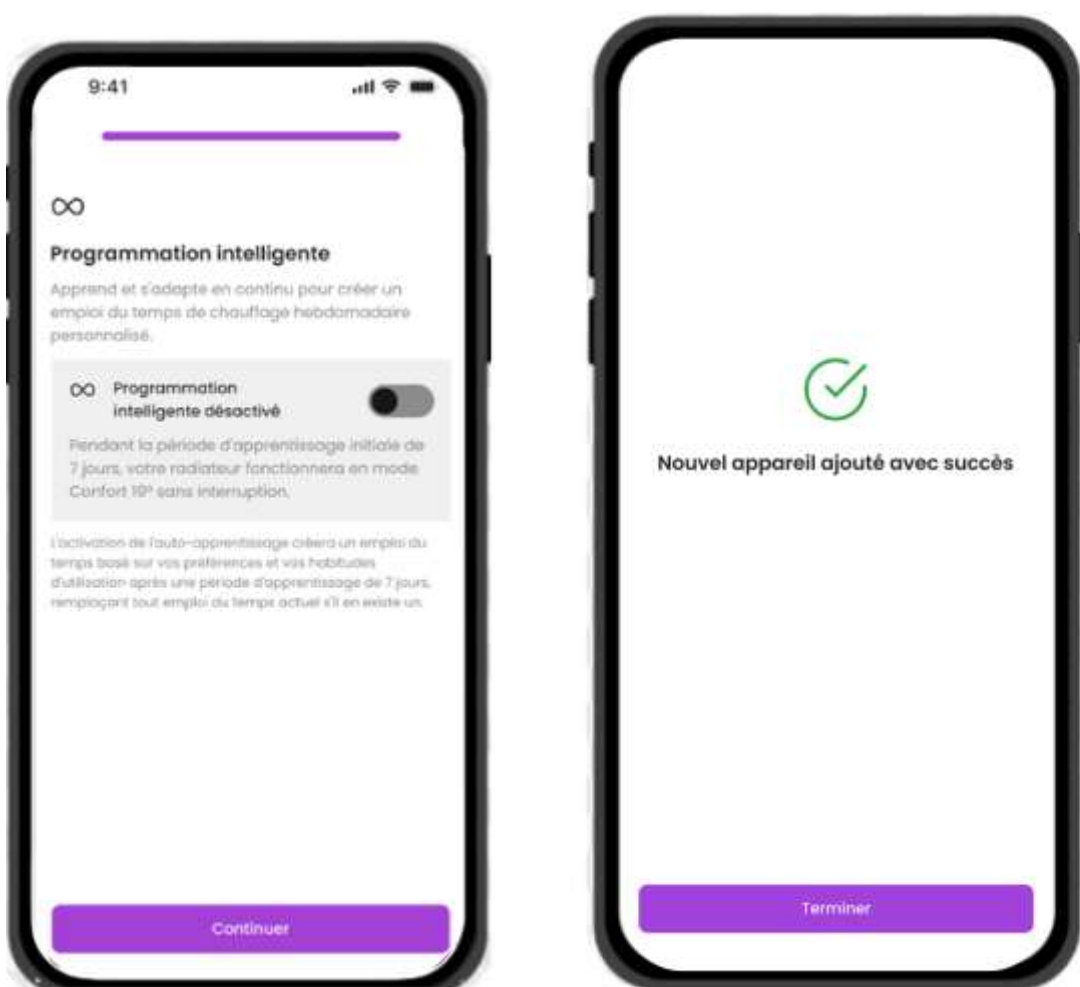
9:41

∞

Programmation intelligente

Apprend et s'adapte en continu pour créer un emploi du temps de chauffage hebdomadaire personnalisé.

∞ Programmation intelligente désactivé

Pendant la période d'apprentissage initiale de 7 jours, votre radiateur fonctionnera en mode Confort 19° sans interruption.

L'activation de l'auto-apprentissage créera un emploi du temps basé sur vos préférences et vos habitudes d'utilisation après une période d'apprentissage de 7 jours, remplaçant tout emploi du temps actuel s'il en existe un.

Continuer

Nouvel appareil ajouté avec succès

Terminer